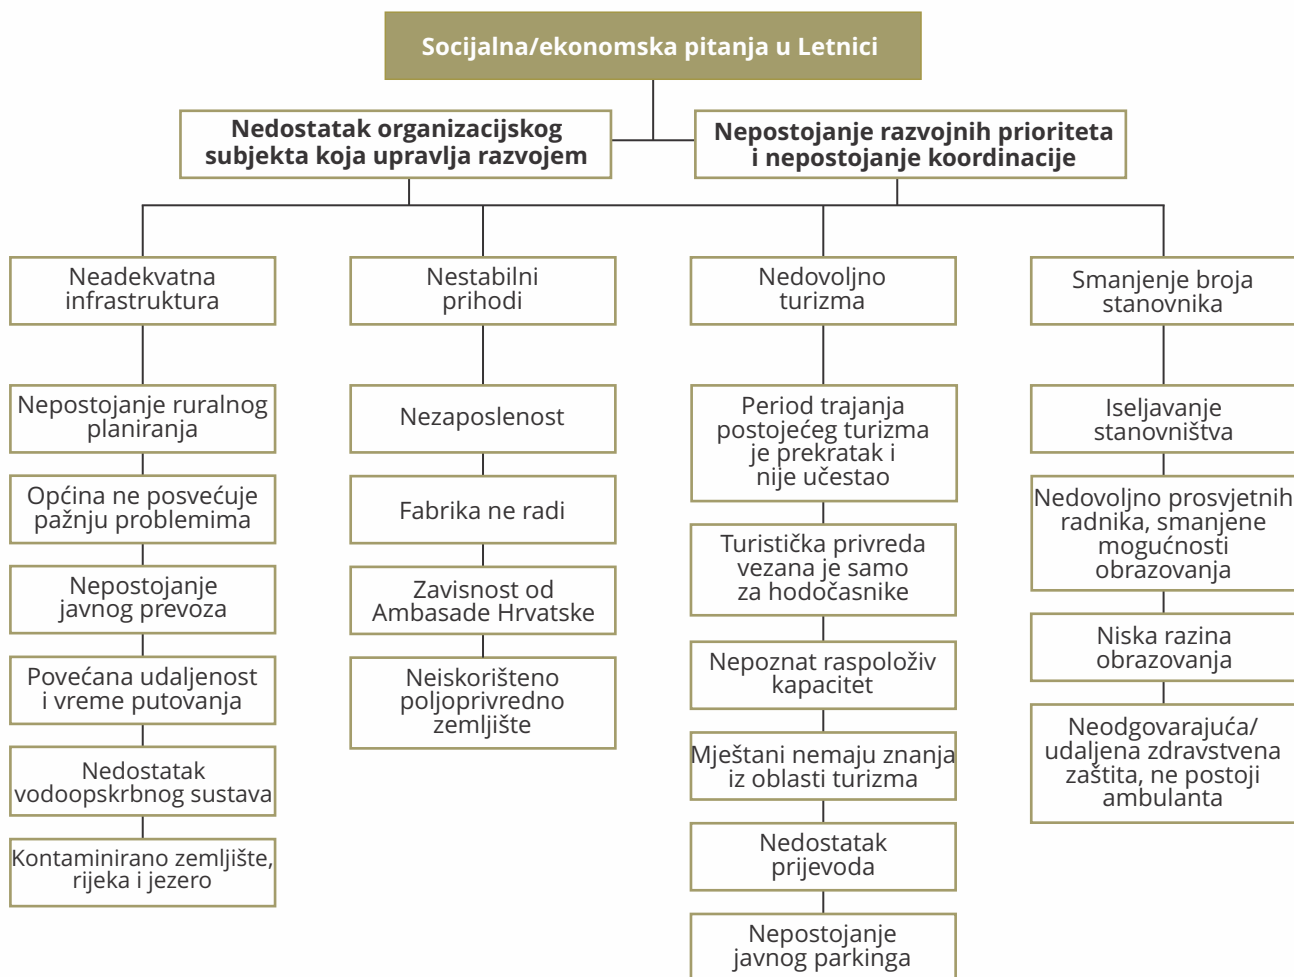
Socijalna/ekonomska pitanja u Letnici

Nedostatak organizacijskog subjekta koja upravlja razvojem

Nepostojanje razvojnih prioriteta i nepostojanje koordinacije

Neadekvatna infrastruktura

Nepostojanje ruralnog planiranja

Općina ne posvećuje pažnju problemima

Nepostojanje javnog prevoza

Povećana udaljenost i vreme putovanja

Nedostatak vodoopskrbnog sustava

Kontaminirano zemljište, rijeka i jezero

Nestabilni prihodi

Nezaposlenost

Fabrika ne radi

Zavisnost od Ambasade Hrvatske

Neiskorišteno poljoprivredno zemljište

Nedovoljno turizma

Period trajanja postojećeg turizma je prekratak i nije učestao

Turistička privreda vezana je samo za hodočasnike

Nepoznat raspoloživ kapacitet

Mještani nemaju znanja iz oblasti turizma

Nedostatak prijevoda

Nepostojanje javnog parkinga

Smanjenje broja stanovnika

Iseljavanje stanovništva

Nedovoljno prosvjetnih radnika, smanjene mogućnosti obrazovanja

Niska razina obrazovanja

Neodgovarajuća/ udaljena zdravstvena zaštita, ne postoji ambulanta